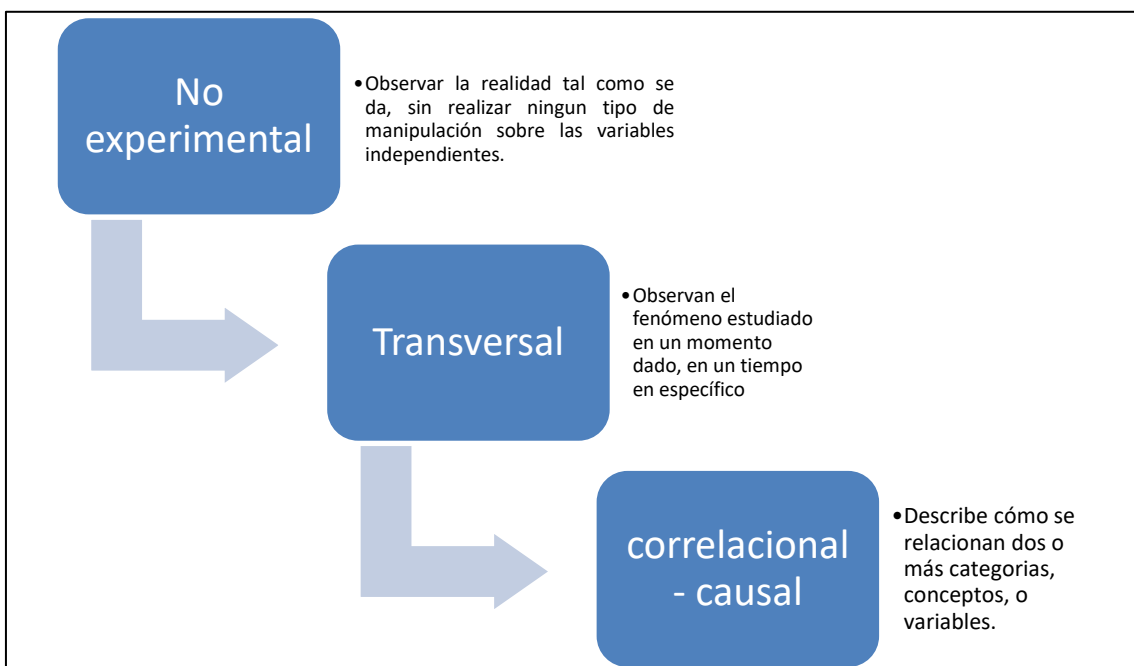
No experimental

•Observar la realidad tal como se da, sin realizar ningun tipo de manipulación sobre las variables independientes.

Transversal

•Observan el fenómeno estudiado en un momento dado, en un tiempo en específico

correlacional - causal

•Describe cómo se relacionan dos o más categorias, conceptos, o variables.